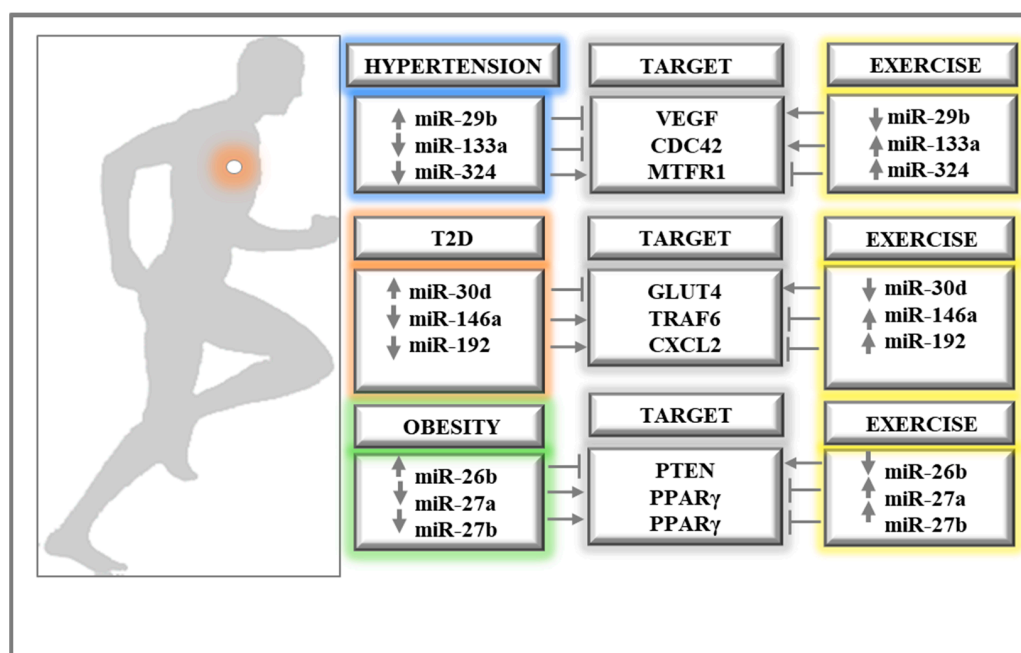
HYPERTENSION

miR-29b
miR-133a
miR-324

TARGET

VEGF
CDC42
MTFR1

EXERCISE

miR-29b
miR-133a
miR-324

T2D

miR-30d
miR-146a
miR-192

TARGET

GLUT4
TRAF6
CXCL2

EXERCISE

miR-30d
miR-146a
miR-192

OBESITY

miR-26b
miR-27a
miR-27b

TARGET

PTEN
PPARγ
PPARγ

EXERCISE

miR-26b
miR-27a
miR-27b